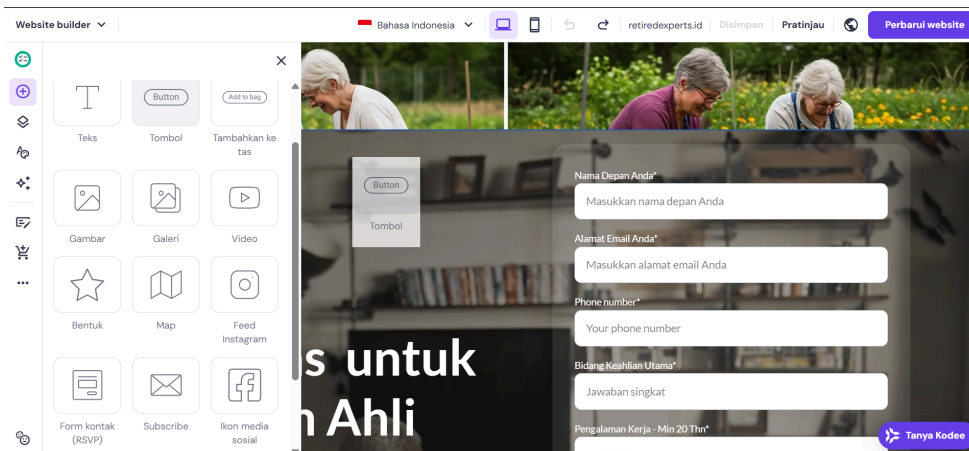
Website builder

Bahasa Indonesia

retiredexperts.id

Disimpan

Pratinjau

Perbarui website

Button

Add to bag

Teks

Tombol

Tambahkan ke tas

Gambar

Galeri

Video

Bentuk

Map

Feed Instagram

Form kontak (RSVP)

Subscribe

Ikon media sosial

Button

Tombol

Nama Depan Anda*

Masukkan nama depan Anda

Alamat Email Anda*

Masukkan alamat email Anda

Phone number*

Your phone number

Bidang Keahlian Utama*

Jawaban singkat

Pengalaman Kerja - Min 20 Thn*

s untuk
n Ahli

Tanya Kodee